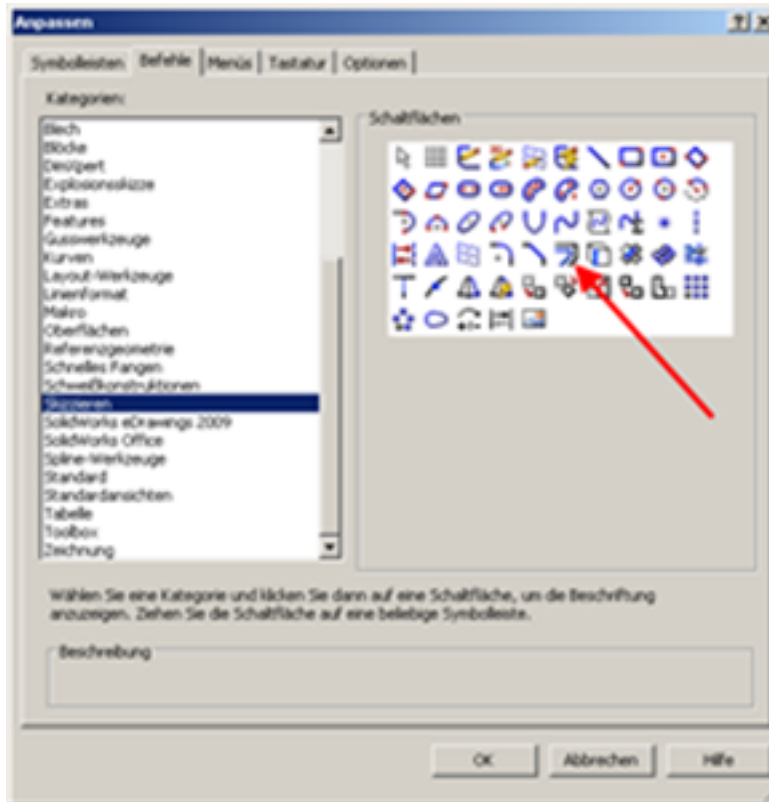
Anpassen

?| X

Symbolleisten | Befehle | Menüs | Tastatur | Optionen

Kategorien:

Blech
Blöcke
DimXpert
Explosionsskizze
Extras
Features
Gusswerkzeuge
Kurven
Layout-Werkzeuge
Linienformat
Makro
Oberflächen
Referenzgeometrie
Schnelles Fangen
Schweißkonstruktionen
Skizzieren
SolidWorks eDrawings 2009
SolidWorks Office
Spline-Werkzeuge
Standard
Standardansichten
Tabelle
Toolbox
Zeichnung

Schaltflächen

Wählen Sie eine Kategorie und klicken Sie dann auf eine Schaltfläche, um die Beschriftung anzuzeigen. Ziehen Sie die Schaltfläche auf eine beliebige Symbolleiste.

Beschreibung

OK | Abbrechen | Hilfe